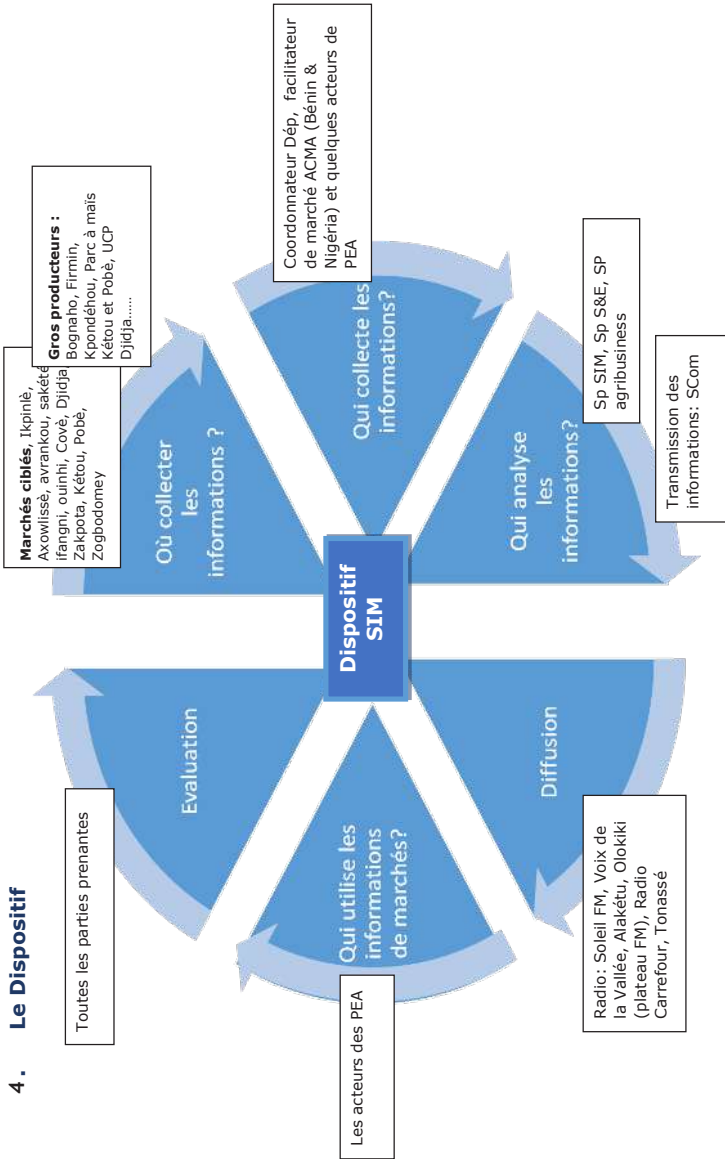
4. Le Dispositif

Dispositif SIM

Où collecter les informations ?

Marchés ciblés, Ikpinlè, Axowlissè, avrankou, sakété, ifangni, ouinhi, Covè, Djidja, Zakpota, Kétou, Pobè, Zogbodomey

Gros producteurs : Bognaho, Firmin, Kpondéhou, Parc à maïs Kétou et Pobè, UCP Djidja.....

Qui collecte les informations?

Coordonnateur Dép, facilitateur de marché ACMA (Bénin & Nigéria) et quelques acteurs de PEA

Qui analyse les informations?

Sp SIM, Sp S&E, SP agribusiness

Transmission des informations: SCom

Diffusion

Radio: Soleil FM, Voix de la Vallée, Alakétu, Olokiki (plateau FM), Radio Carrefour, Tonassé

Qui utilise les informations de marchés?

Les acteurs des PEA

Evaluation

Toutes les parties prenantes